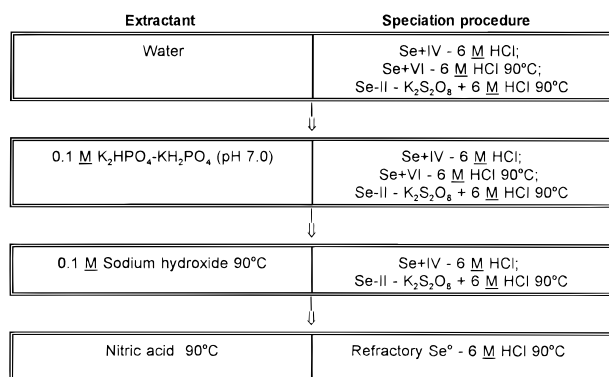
| Extractant | Speciation procedure |
|---|---|
| Water | Se+IV - 6 M HCl; Se+VI - 6 M HCl 90°C; Se-II - $K_2S_2O_8$ + 6 M HCl 90°C |

⇓

| | |
|---|---|
| 0.1 M $K_2HPO_4$-$KH_2PO_4$ (pH 7.0) | Se+IV - 6 M HCl; Se+VI - 6 M HCl 90°C; Se-II - $K_2S_2O_8$ + 6 M HCl 90°C |

⇓

| | |
|---|---|
| 0.1 M Sodium hydroxide 90°C | Se+IV - 6 M HCl; Se-II - $K_2S_2O_8$ + 6 M HCl 90°C |

⇓

| | |
|---|---|
| Nitric acid 90°C | Refractory Se° - 6 M HCl 90°C |